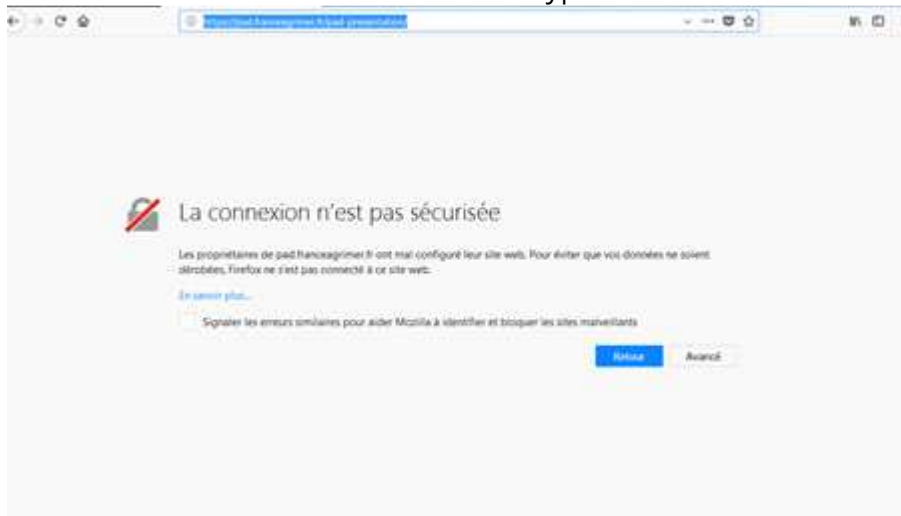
https://pad.franceagrimer.fr/pad-presentation

La connexion n'est pas sécurisée

Les propriétaires de pad.franceagrimer.fr ont mal configuré leur site web. Pour éviter que vos données ne soient dérobées, Firefox ne s'est pas connecté à ce site web.

En savoir plus…

Signaler les erreurs similaires pour aider Mozilla à identifier et bloquer les sites malveillants

Retour

Avancé